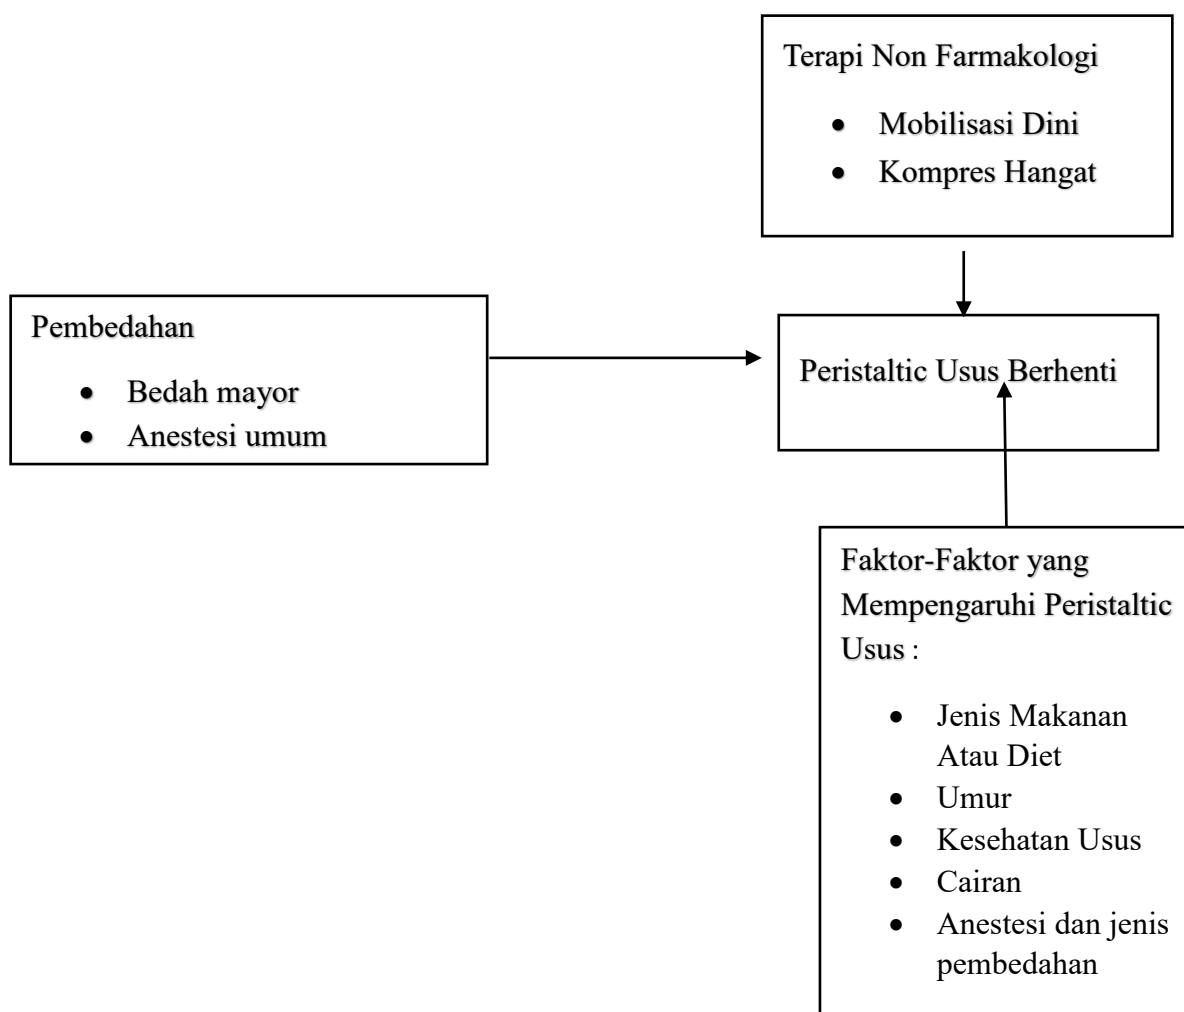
Terapi Non Farmakologi

- Mobilisasi Dini
- Kompres Hangat

Pembedahan

- Bedah mayor
- Anestesi umum

Peristaltic Usus Berhenti

Faktor-Faktor yang Mempengaruhi Peristaltic Usus :

- Jenis Makanan Atau Diet
- Umur
- Kesehatan Usus
- Cairan
- Anestesi dan jenis pembedahan